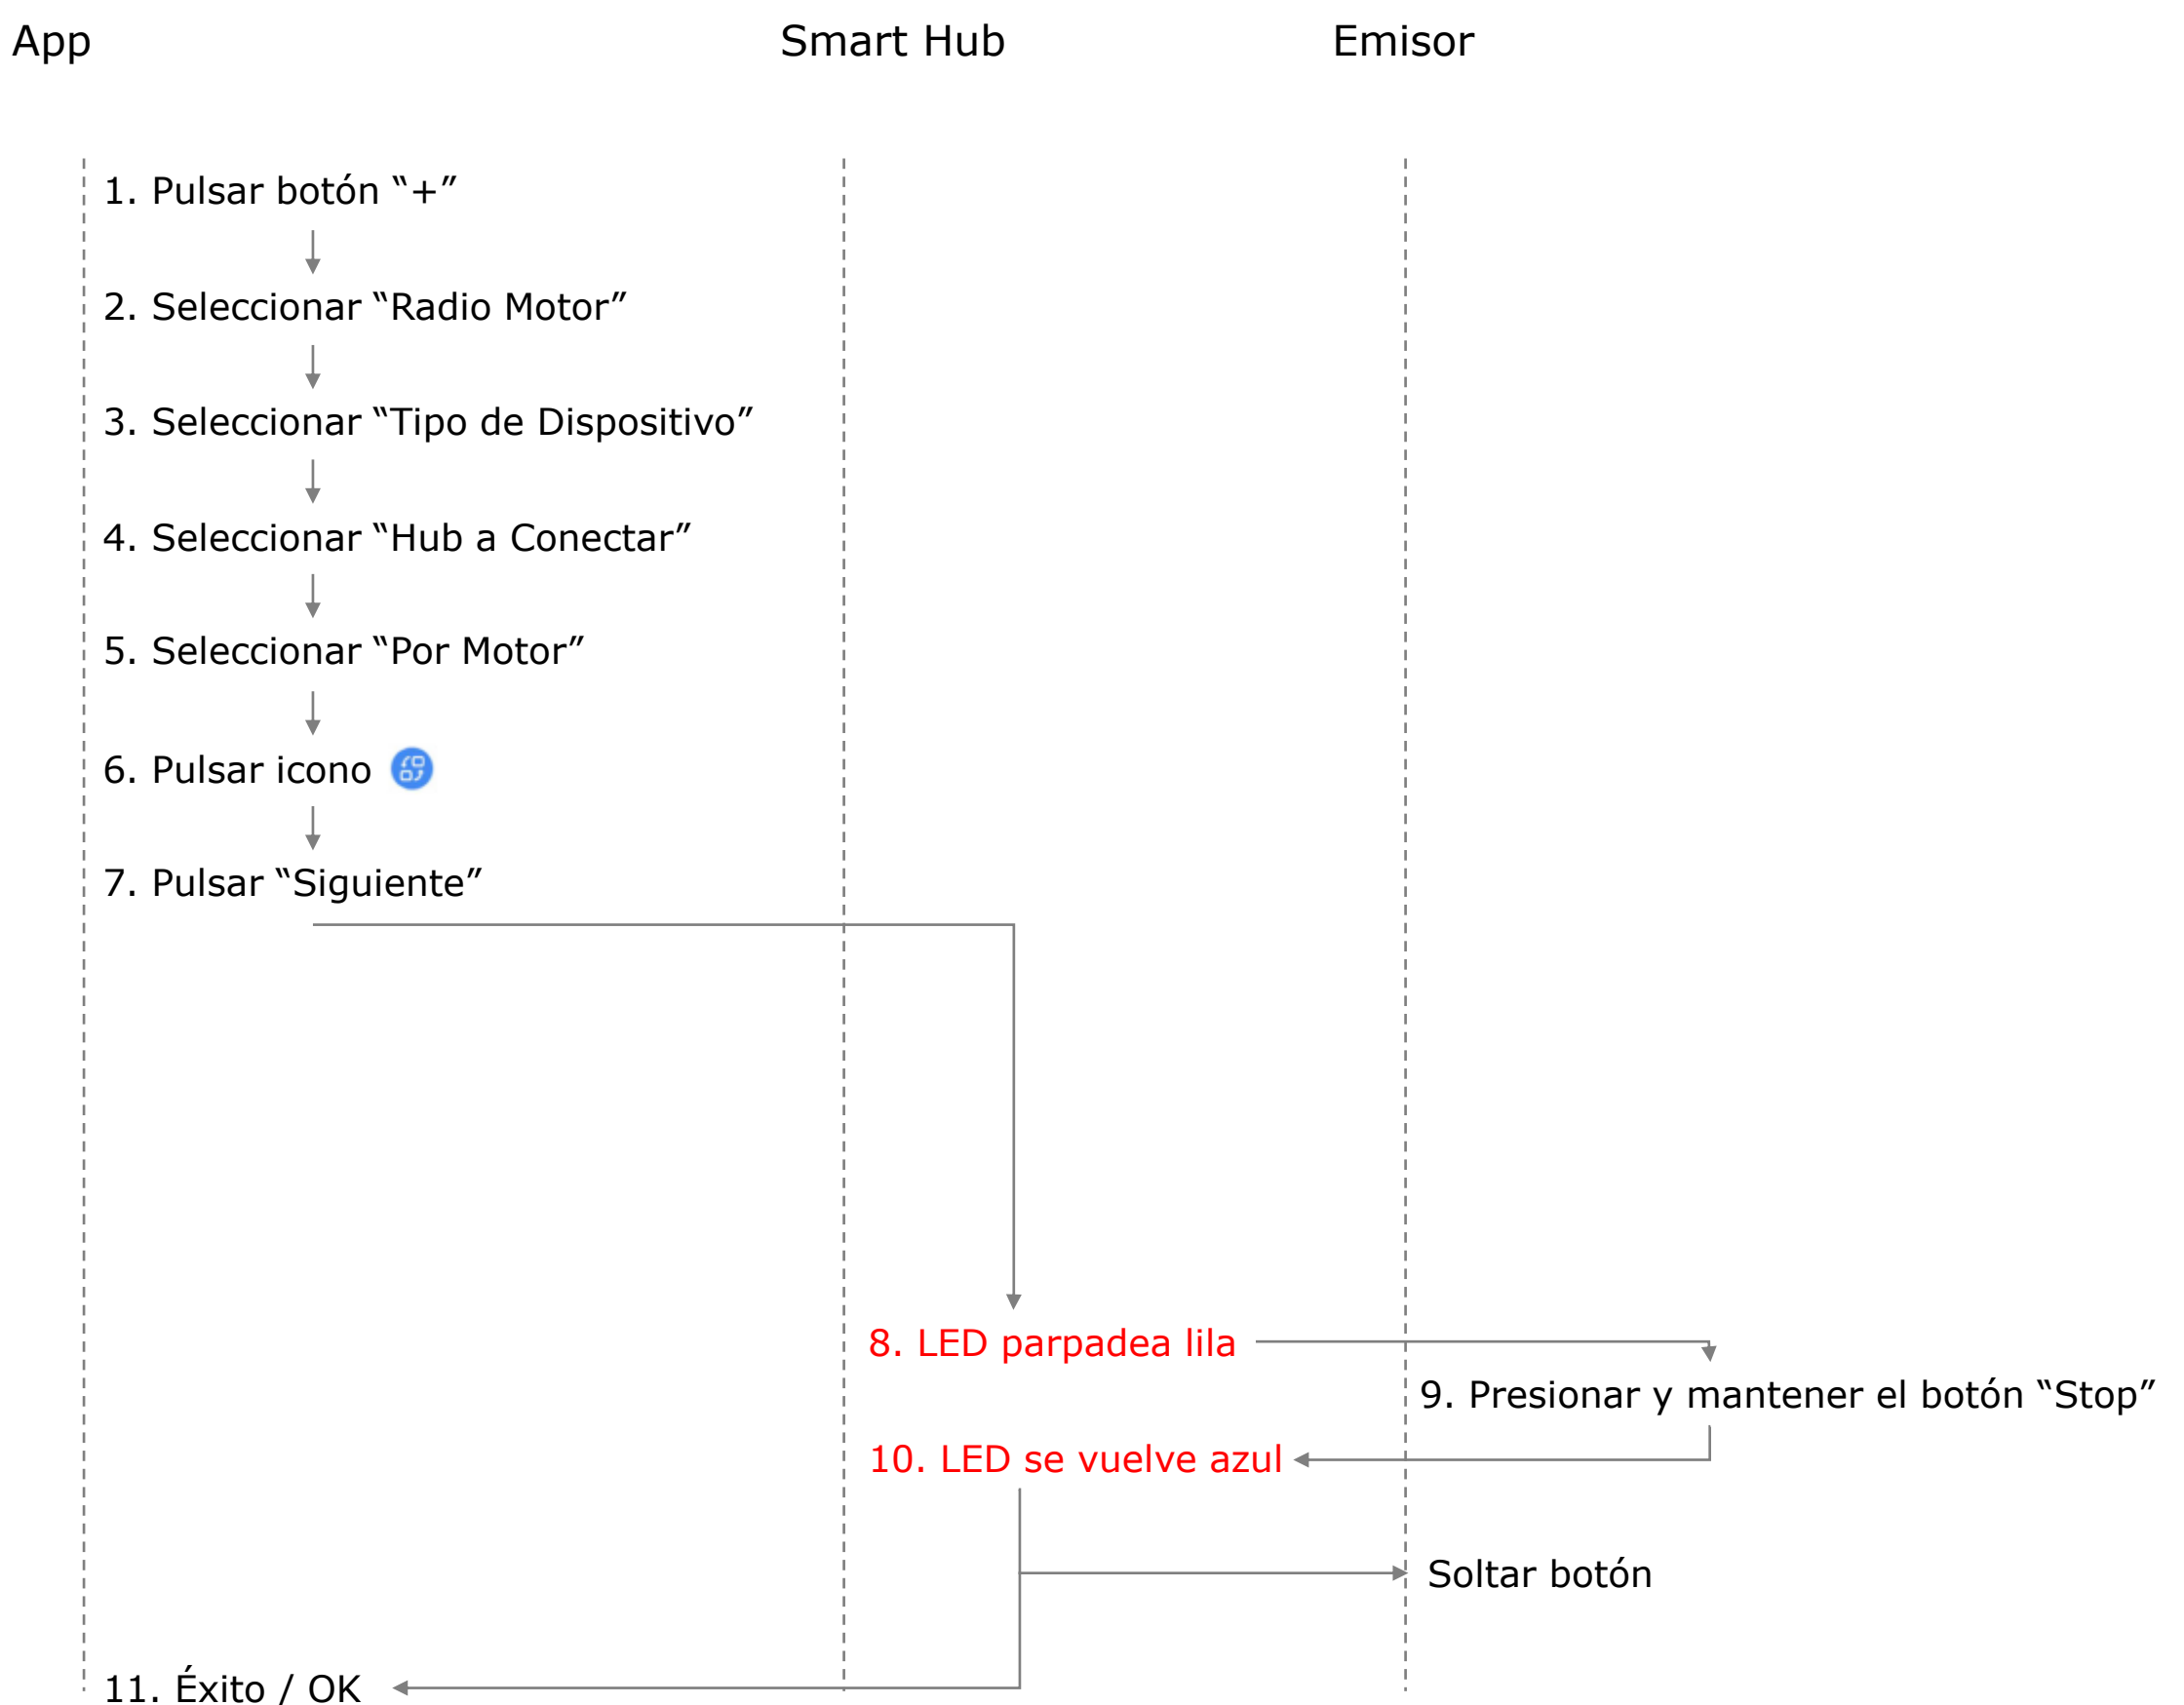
App

Smart Hub

Emisor

1. Pulsar botón “+”

2. Seleccionar “Radio Motor”

3. Seleccionar “Tipo de Dispositivo”

4. Seleccionar “Hub a Conectar”

5. Seleccionar “Por Motor”

6. Pulsar icono

7. Pulsar “Siguiente”

8. LED parpadea lila

9. Presionar y mantener el botón “Stop”

10. LED se vuelve azul

Soltar botón

11. Éxito / OK